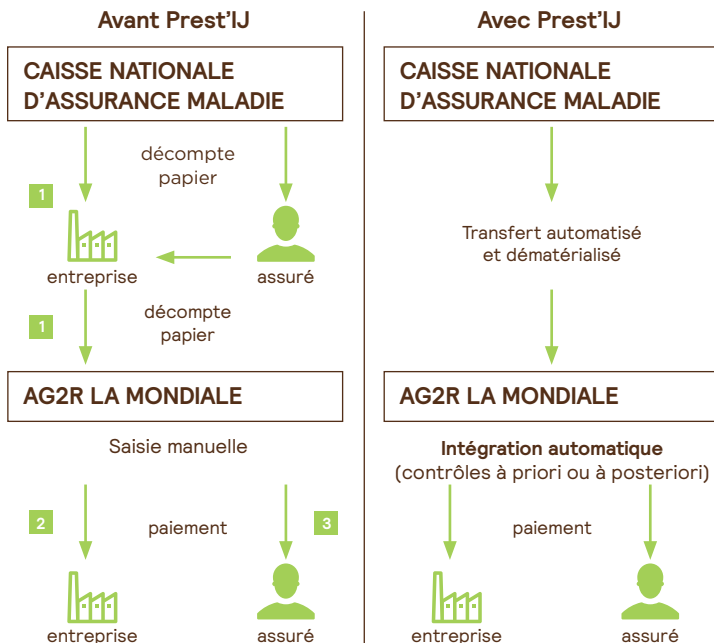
Avant Prest'IJ

CAISSE NATIONALE D'ASSURANCE MALADIE

décompte papier

1

entreprise

assuré

1

décompte papier

AG2R LA MONDIALE

Saisie manuelle

2

paiement

3

entreprise

assuré

Avec Prest'IJ

CAISSE NATIONALE D'ASSURANCE MALADIE

Transfert automatisé et dématérialisé

AG2R LA MONDIALE

Intégration automatique (contrôles à priori ou à posteriori)

paiement

entreprise

assuré